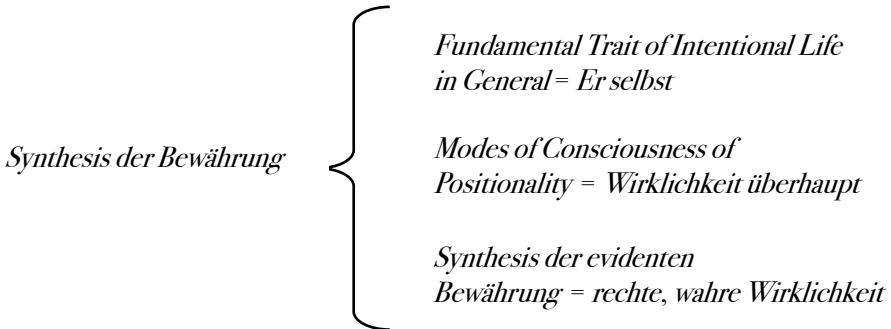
Synthesis der Bewährung

Fundamental Trait of Intentional Life in General = Er selbst

Modes of Consciousness of Positionality = Wirklichkeit überhaupt

Synthesis der evidenten Bewährung = rechte, wahre Wirklichkeit